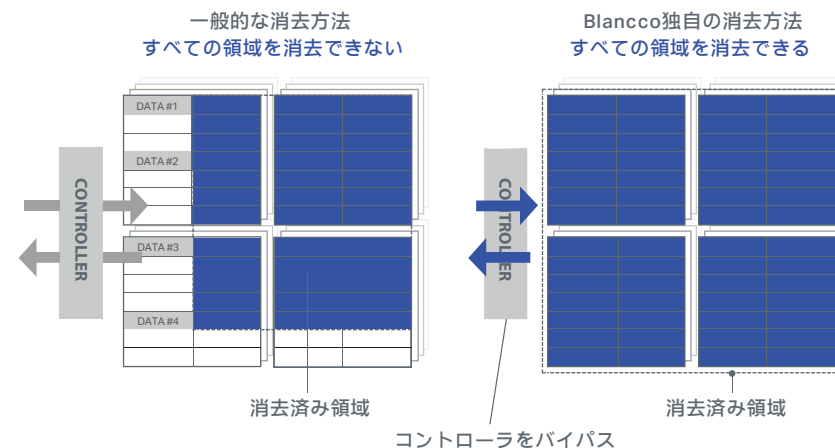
一般的な消去方法
すべての領域を消去できない

DATA #1
DATA #2
DATA #3
DATA #4

CONTROLLER

消去済み領域

Blancco独自の消去方法
すべての領域を消去できる

CONTROLLER

消去済み領域

コントローラをバイパス